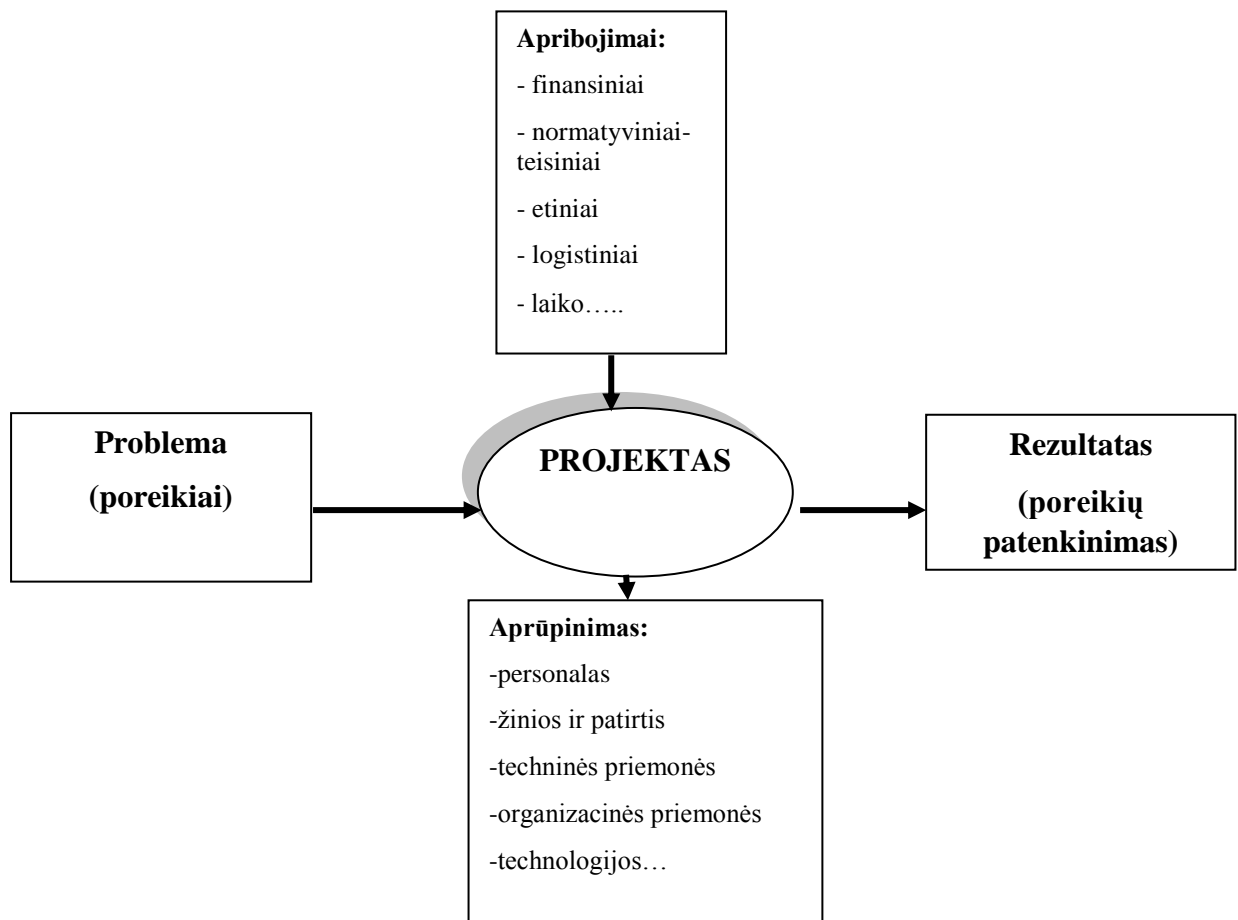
Apribojimai:

- finansiniai

- normatyviniai-teisiniai

- etiniai

- logistiniai

- laiko…..

Problema

(poreikiai)

PROJEKTAS

Rezultatas

(poreikių patenkinimas)

Aprūpinimas:

-personalas

-žinios ir patirtis

-techninės priemonės

-organizacinės priemonės

-technologijos…